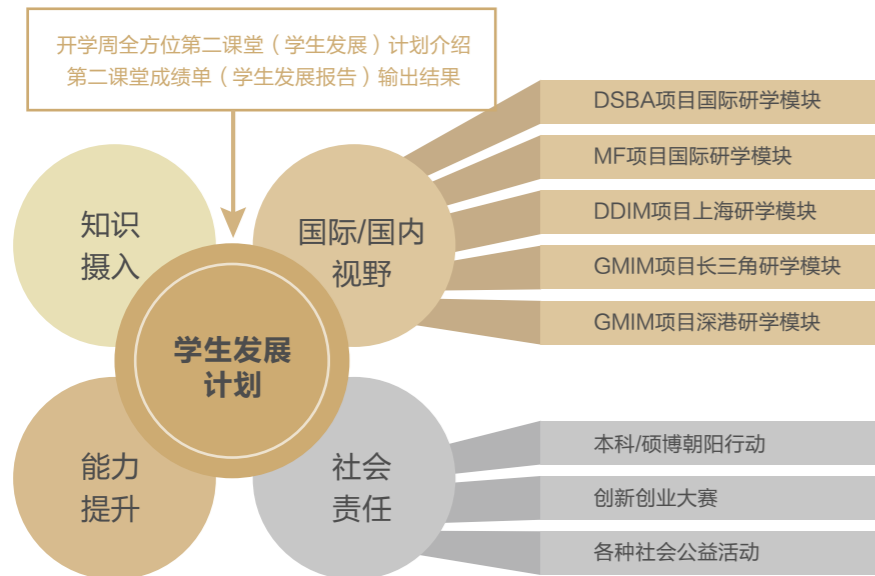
开学周全方位第二课堂（学生发展）计划介绍
第二课堂成绩单（学生发展报告）输出结果

知识
摄入

国际/国内
视野

学生发展
计划

能力
提升

社会
责任

DSBA项目国际研学模块
MF项目国际研学模块
DDIM项目上海研学模块
GMIM项目长三角研学模块
GMIM项目深港研学模块

本科/硕博朝阳行动
创新创业大赛
各种社会公益活动